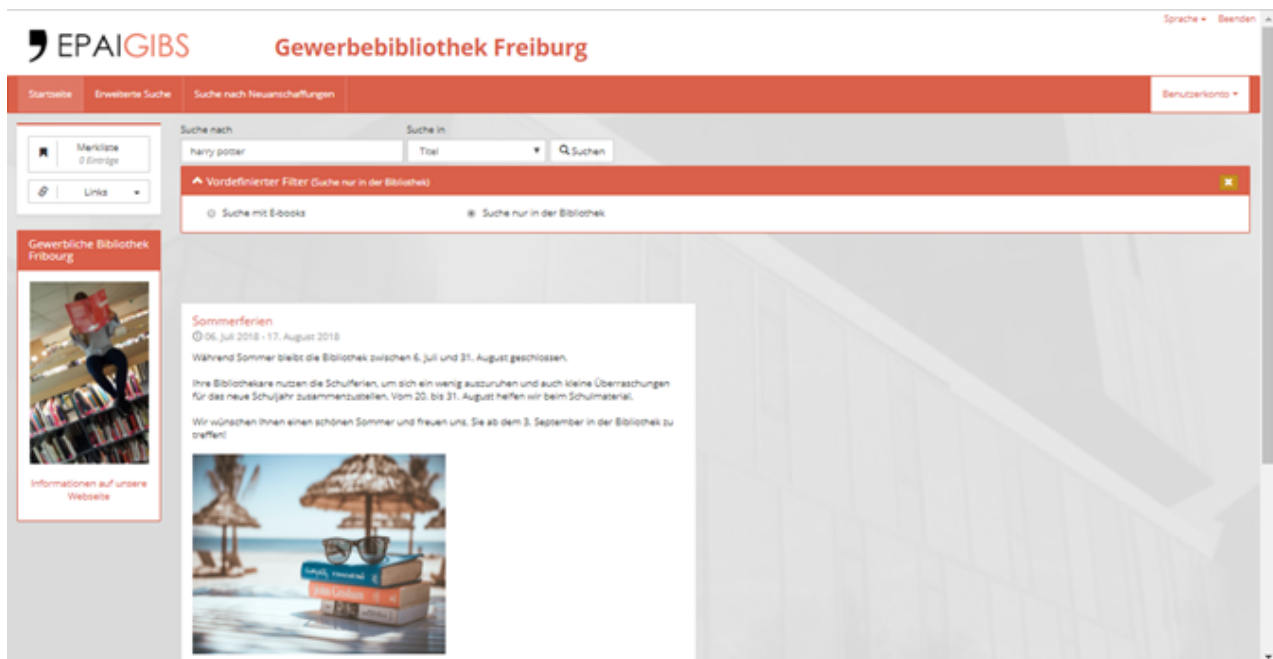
Sprache ▾ Beenden

EPAIGIBS

Gewerbebibliothek Freiburg

Startseite Erweiterte Suche Suche nach Neuanschaffungen

Benutzerkonto ▾

Merkliste
0 Einträge

Links ▾

Suche nach
harry potter

Suche in
Titel

Suchen

Vordefinierter Filter (Suche nur in der Bibliothek)

Suche mit E-books

Suche nur in der Bibliothek

Gewerbliche Bibliothek Fribourg

Informationen auf unsere Webseite

Sommerferien
06. Juli 2018 - 17. August 2018

Während Sommer bleibt die Bibliothek zwischen 6. Juli und 31. August geschlossen.

Ihre Bibliothekare nutzen die Schulferien, um sich ein wenig auszuruhen und auch kleine Überraschungen für das neue Schuljahr zusammenzustellen. Vom 20. bis 31. August helfen wir beim Schulmaterial.

Wir wünschen Ihnen einen schönen Sommer und freuen uns, Sie ab dem 3. September in der Bibliothek zu treffen!